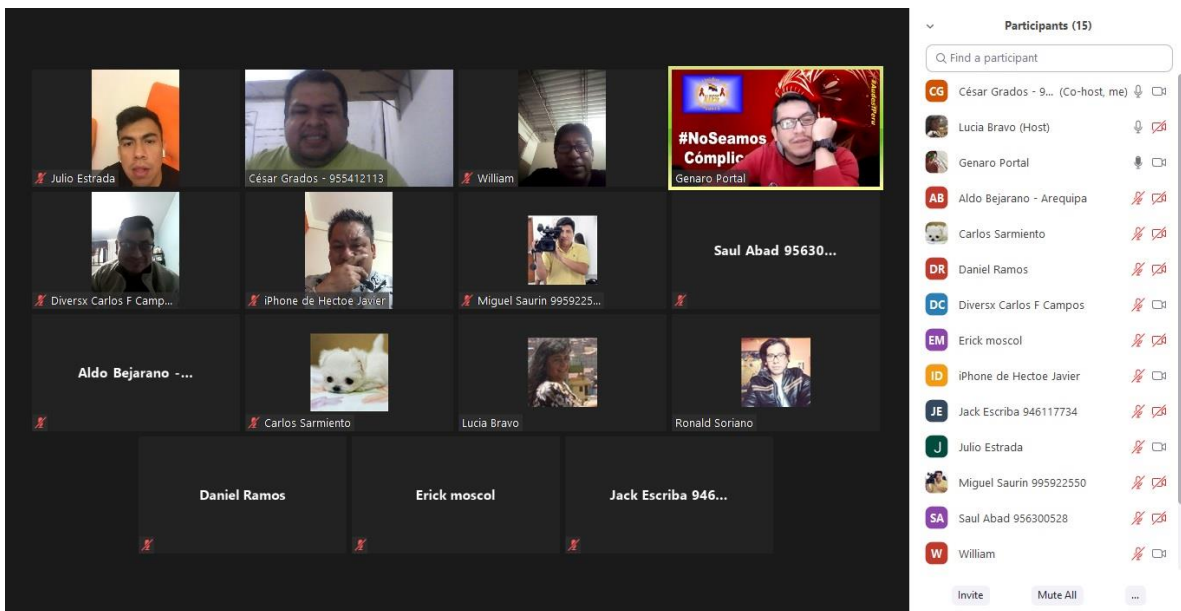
Julio Estrada

César Grados - 955412113

William

#NoSeamos Cómplic

Genaro Portal

Diversx Carlos F Camp...

iPhone de Hectoe Javier

Miguel Saurin 9959225...

Saul Abad 95630...

Aldo Bejarano -...

Carlos Sarmiento

Lucia Bravo

Ronald Soriano

Daniel Ramos

Erick moscol

Jack Escriba 946...

Participants (15)

Find a participant

CG César Grados - 9... (Co-host, me)

Lucia Bravo (Host)

Genaro Portal

AB Aldo Bejarano - Arequipa

Carlos Sarmiento

DR Daniel Ramos

DC Diversx Carlos F Campos

EM Erick moscol

ID iPhone de Hectoe Javier

JE Jack Escriba 946117734

J Julio Estrada

Miguel Saurin 995922550

SA Saul Abad 956300528

W William

Invite

Mute All

...